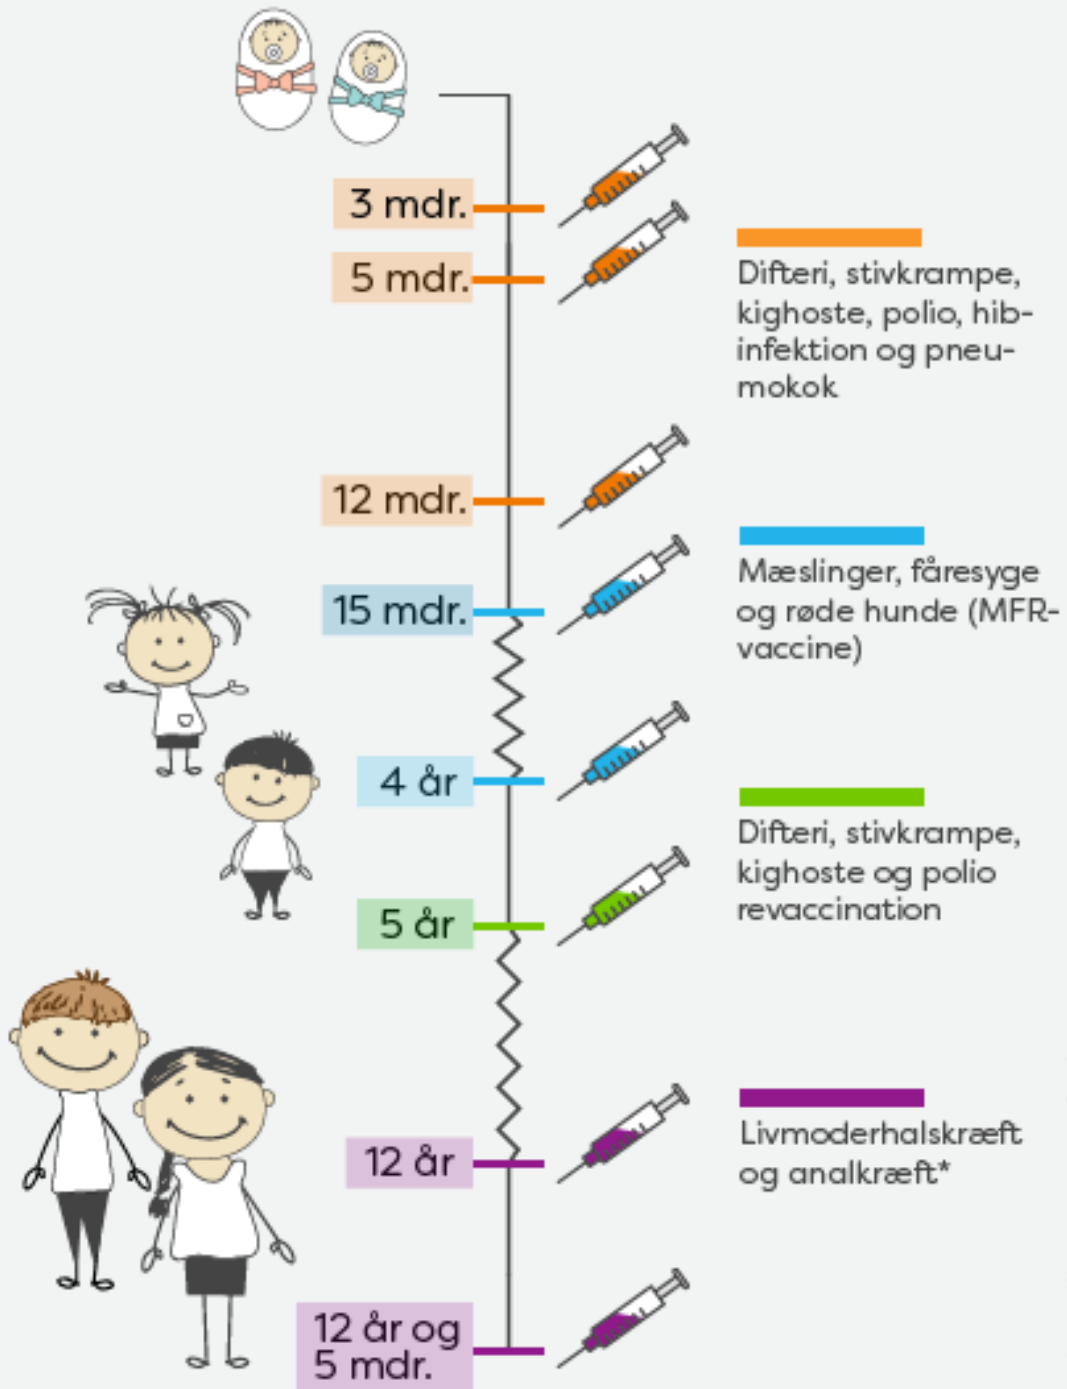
3 mdr.

5 mdr.

Difteri, stivkrampe, kighoste, polio, hibinfektion og pneumokok

12 mdr.

15 mdr.

Mæslinger, fåresyge og røde hunde (MFR-vaccine)

4 år

Difteri, stivkrampe, kighoste og polio revaccination

5 år

Livmoderhalskræft og analkræft*

12 år

12 år og 5 mdr.